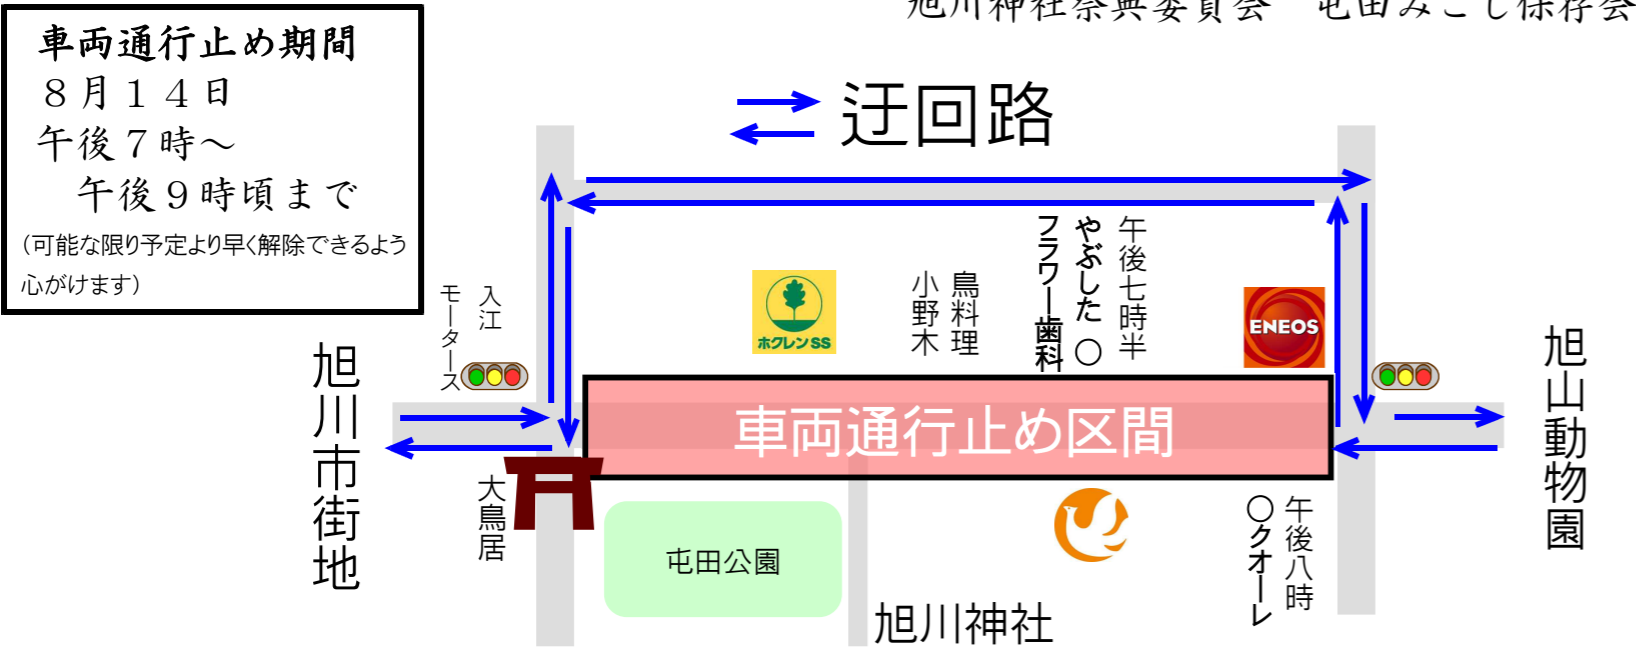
旭川神社祭典委員会　屯田みこし保存会

車両通行止め期間
８月１４日
午後７時～
午後９時頃まで
（可能な限り予定より早く解除できるよう心がけます）

迂回路

入江モータース

ホクレンSS

鳥料理小野木

午後七時半
やぶした○
フラワー歯科

ENEOS

旭川市街地

車両通行止め区間

旭山動物園

大鳥居

屯田公園

旭川神社

午後八時
○クオーレ